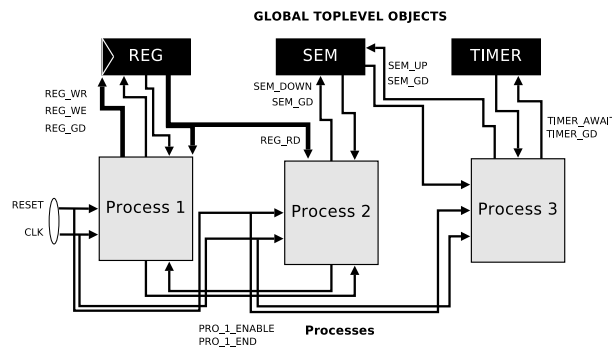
GLOBAL TOPLEVEL OBJECTS

REG

SEM

TIMER

REG_WR
REG_WE
REG_GD

SEM_DOWN
SEM_GD

SEM_UP
SEM_GD

TIMER_AWAIT
TIMER_GD

REG_RD

RESET

CLK

Process 1

Process 2

Process 3

PRO_1_ENABLE
PRO_1_END

Processes